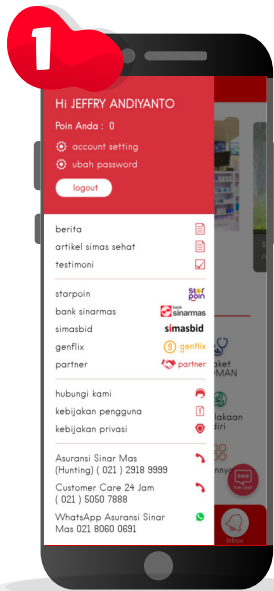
1

Hi JEFFRY ANDIYANTO

Poin Anda : 0

account setting

ubah password

logout

berita

artikel simas sehat

testimoni

starpoin

Star poin

bank sinarmas

bank sinarmas

simasbid

simasbid

genflix

genflix

partner

partner

hubungi kami

kebijakan pengguna

kebijakan privasi

Asuransi Sinar Mas (Hunting) ( 021 ) 2918 9999

Customer Care 24 Jam ( 021 ) 5050 7888

WhatsApp Asuransi Sinar Mas 021 8060 0691

aket
MAN

akan
iri

Inbox